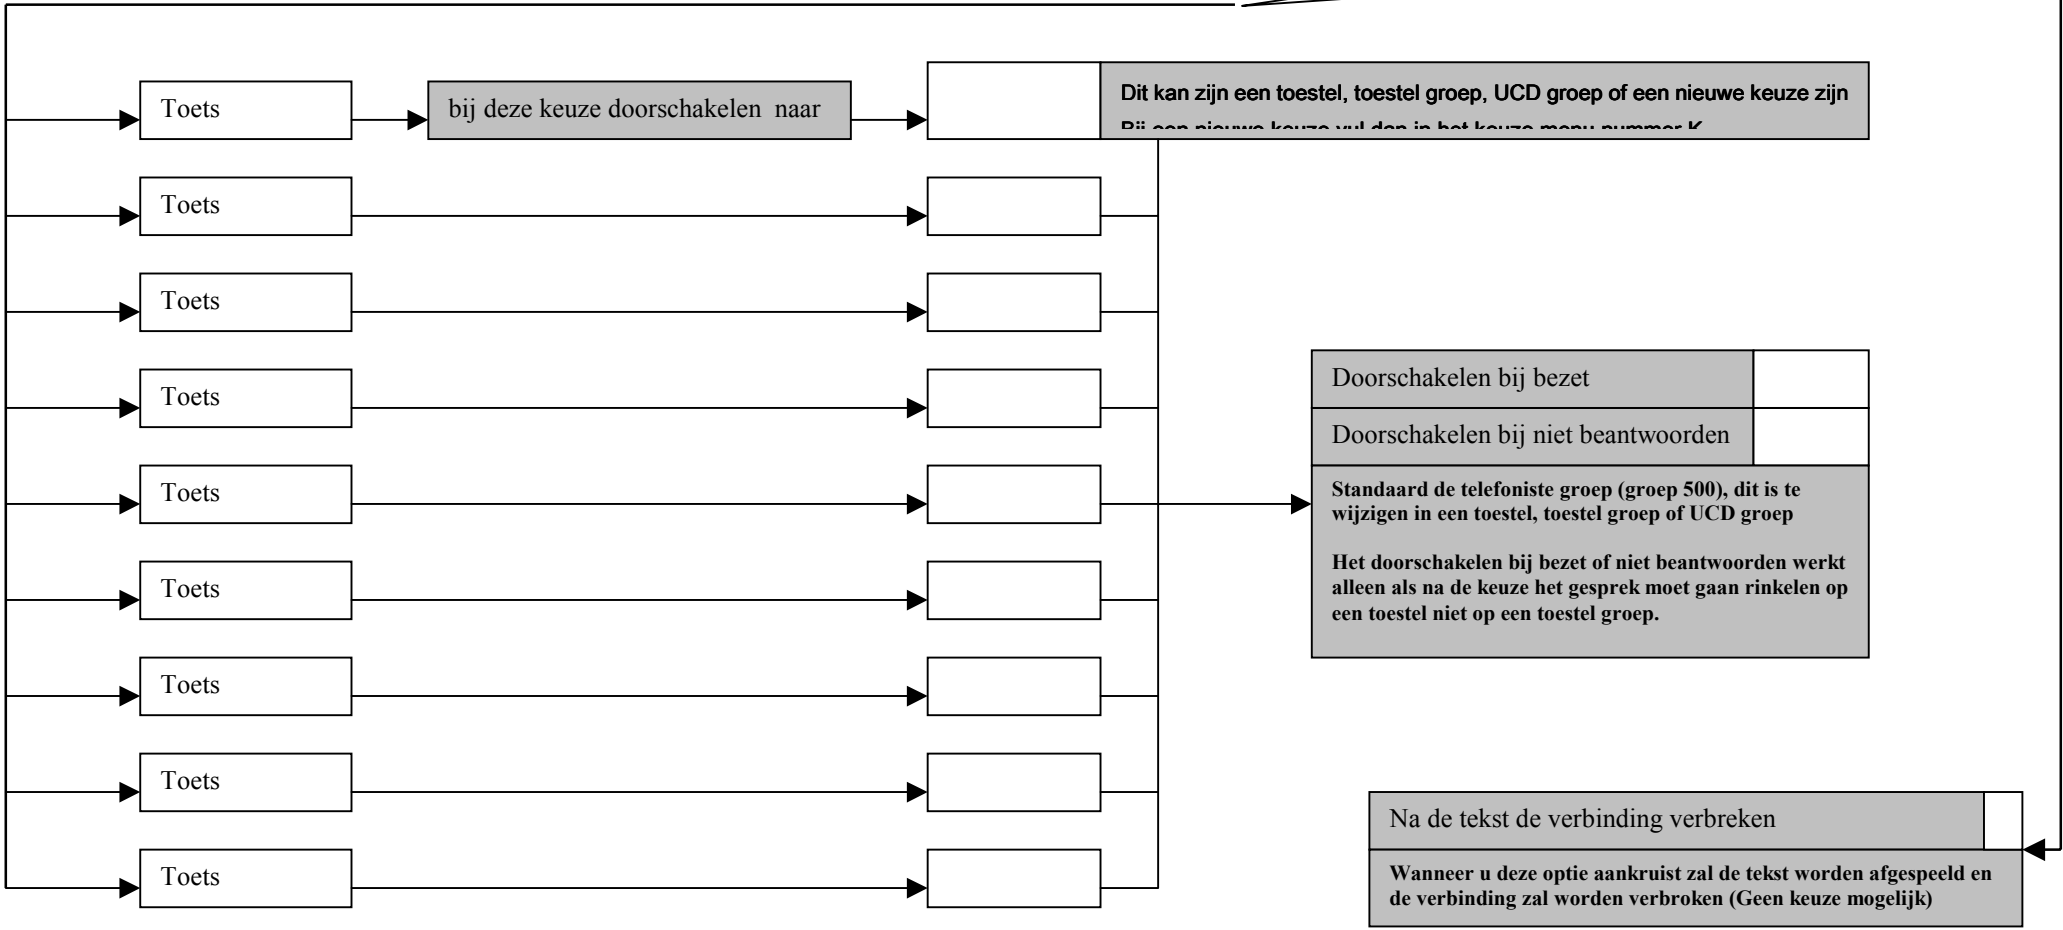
Toets

bij deze keuze doorschakelen naar

Dit kan zijn een toestel, toestel groep, UCD groep of een nieuwe keuze zijn
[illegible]

Toets

Toets

Toets

Toets

Toets

Toets

Toets

Toets

Doorschakelen bij bezet

Doorschakelen bij niet beantwoorden

Standaard de telefoniste groep (groep 500), dit is te wijzigen in een toestel, toestel groep of UCD groep

Het doorschakelen bij bezet of niet beantwoorden werkt alleen als na de keuze het gesprek moet gaan rinkelen op een toestel niet op een toestel groep.

Na de tekst de verbinding verbreken

Wanneer u deze optie aankruist zal de tekst worden afgespeeld en de verbinding zal worden verbroken (Geen keuze mogelijk)